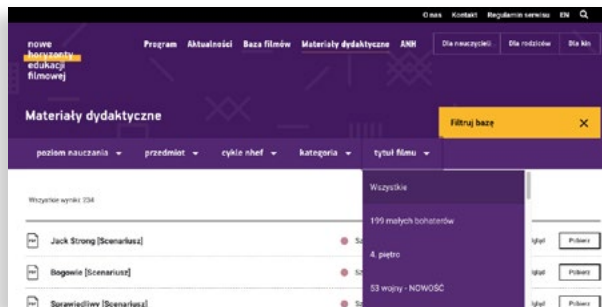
O nas Kontakt Regulamin serwisu EN

nowe horyzonty edukacji filmowej

Program Aktualności Baza filmów Materiały dydaktyczne ANH

Dla nauczycieli Dla rodziców Dla kin

Materiały dydaktyczne

Filtruj bazę ×

poziom nauczania ▾ przedmiot ▾ cykle nhef ▾ kategoria ▾ tytuł filmu ▾

Wszystkie

Wszystkie wyniki: 234

199 małych bohaterów

Jack Strong [Scenariusz]

4. piętro

Bogowie [Scenariusz]

53 wojny - NOWOŚĆ

Sprawiedliwy [Scenariusz]

Pobierz

Pobierz

Pobierz